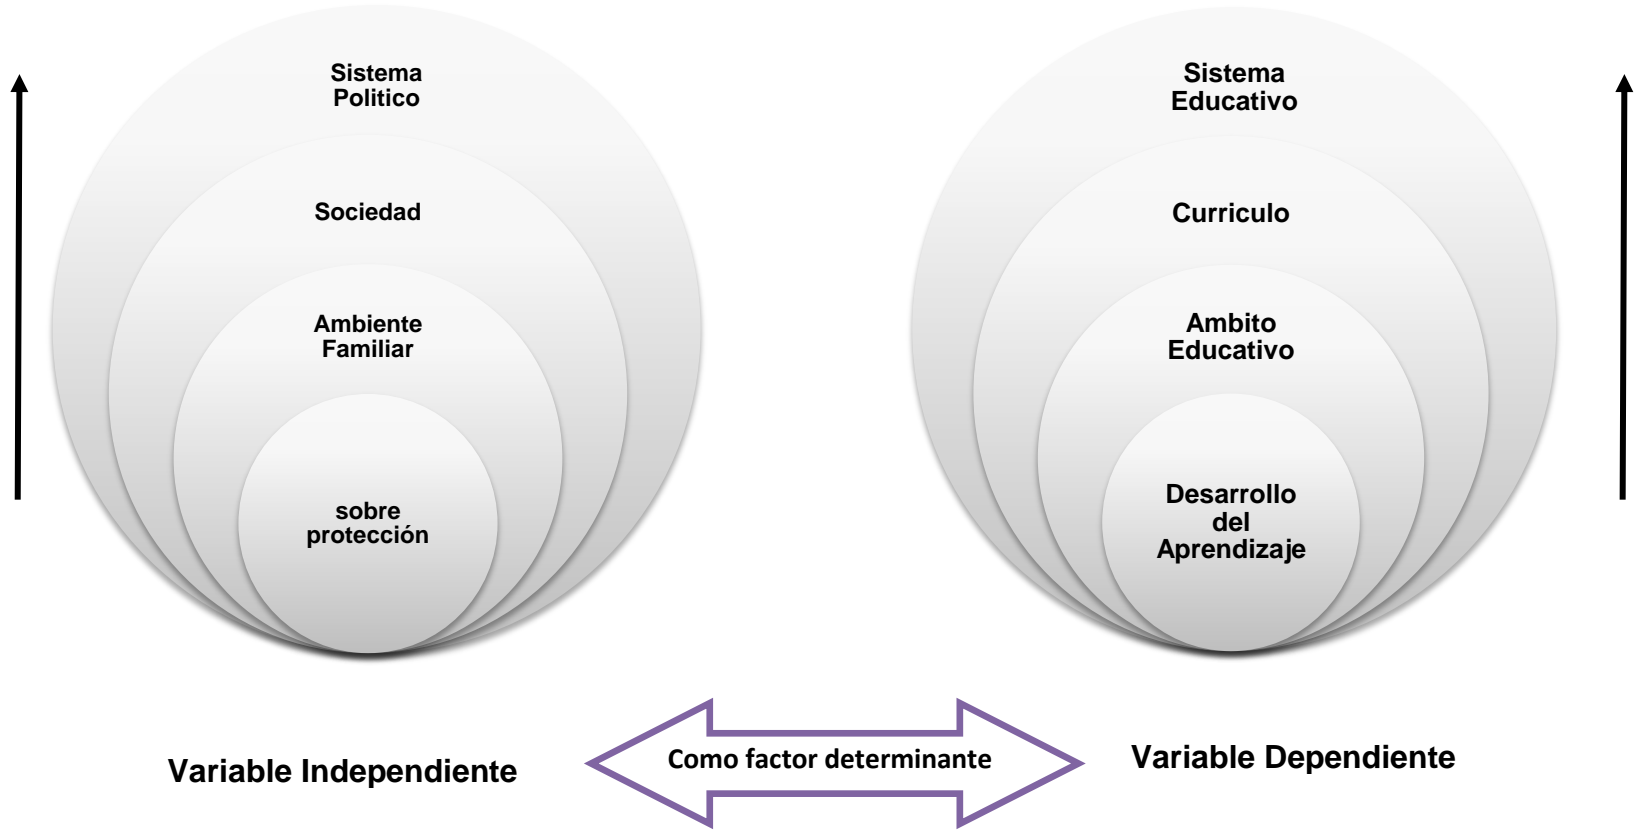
Sistema Politico

Sociedad

Ambiente Familiar

sobre protección

Sistema Educativo

Curriculo

Ambito Educativo

Desarrollo del Aprendizaje

Variable Independiente

Como factor determinante

Variable Dependiente